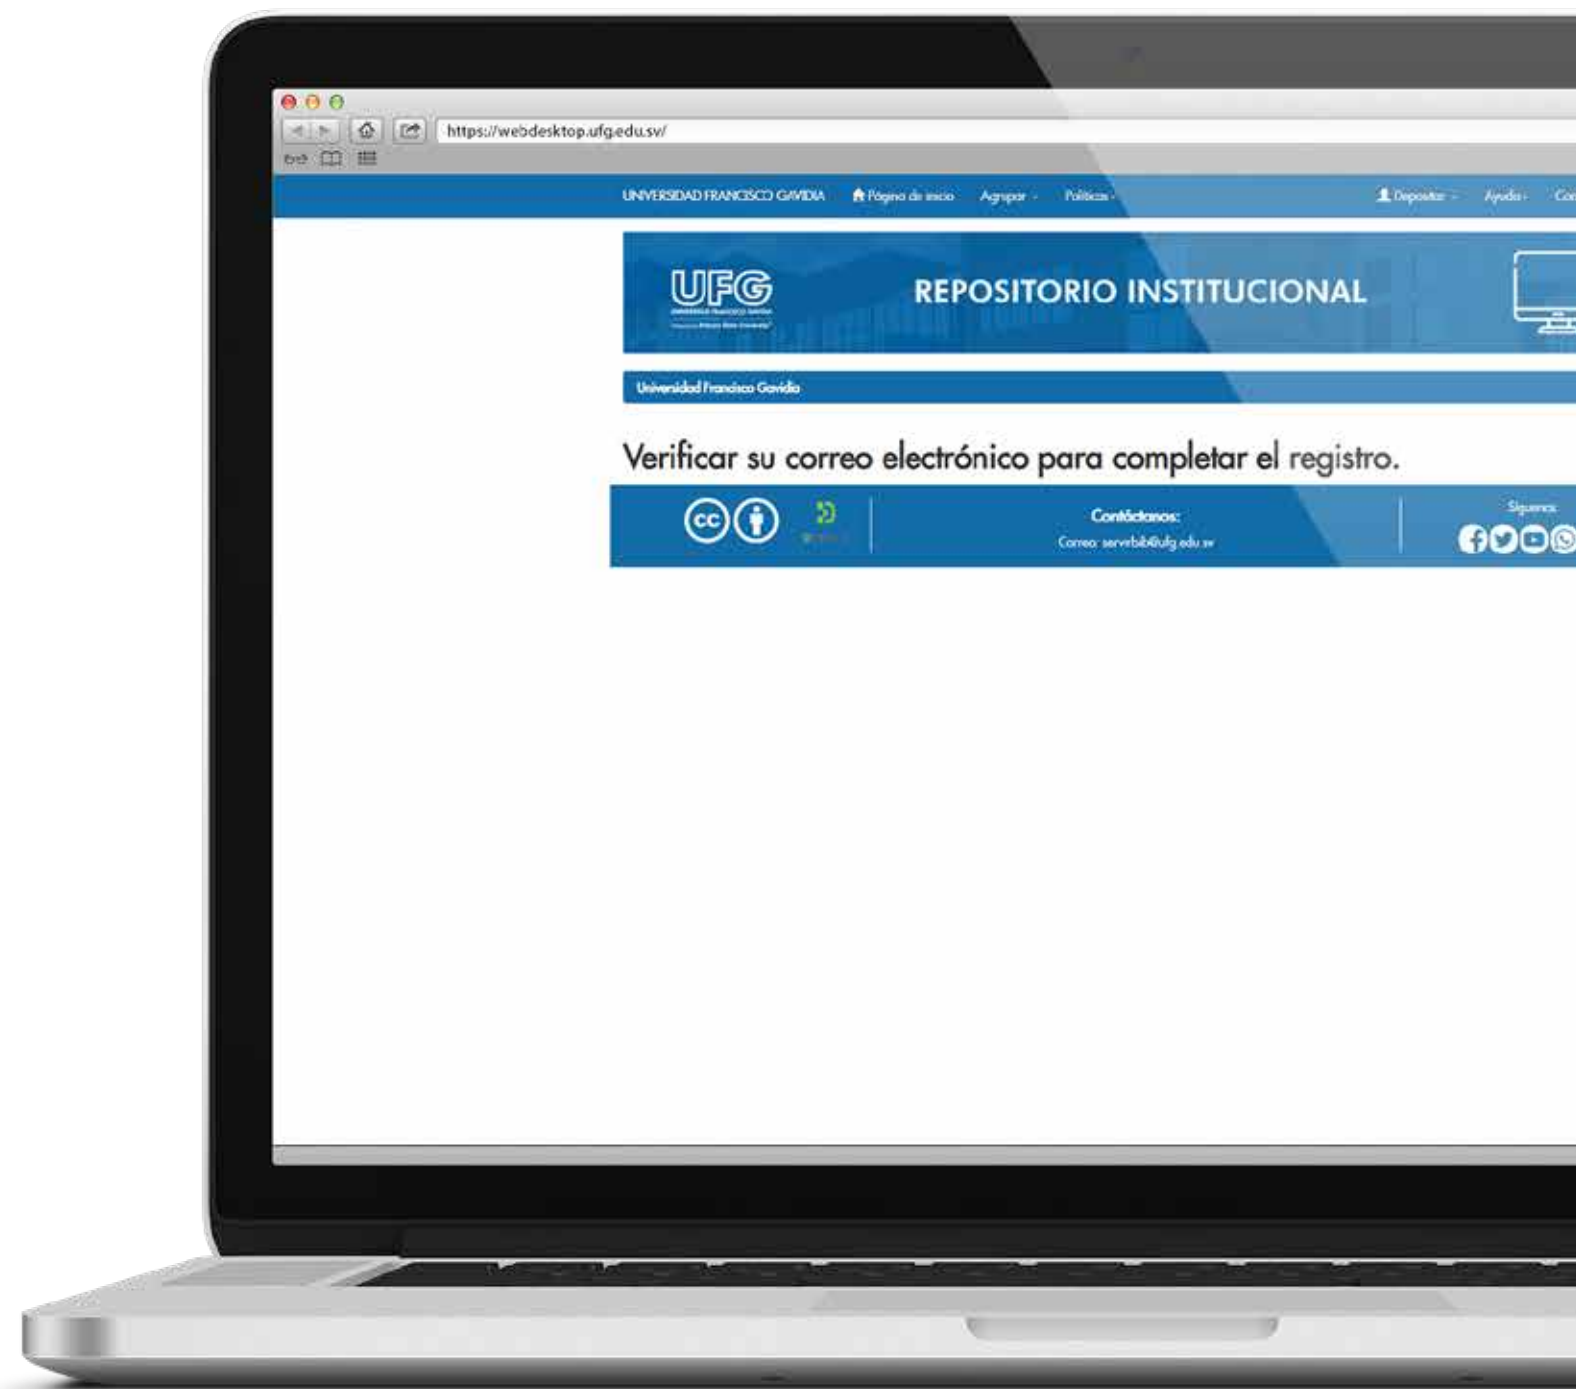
https://webdesktop.ufg.edu.sv/

UNIVERSIDAD FRANCISCO GAVIDIA Página de inicio Agrupar Políticas Depositar Ayuda Co

UFG

REPOSITORIO INSTITUCIONAL

Universidad Francisco Gavidia

Verificar su correo electrónico para completar el registro.

Contáctanos:
Correo: servrbib@ufg.edu.sv

Síguenos